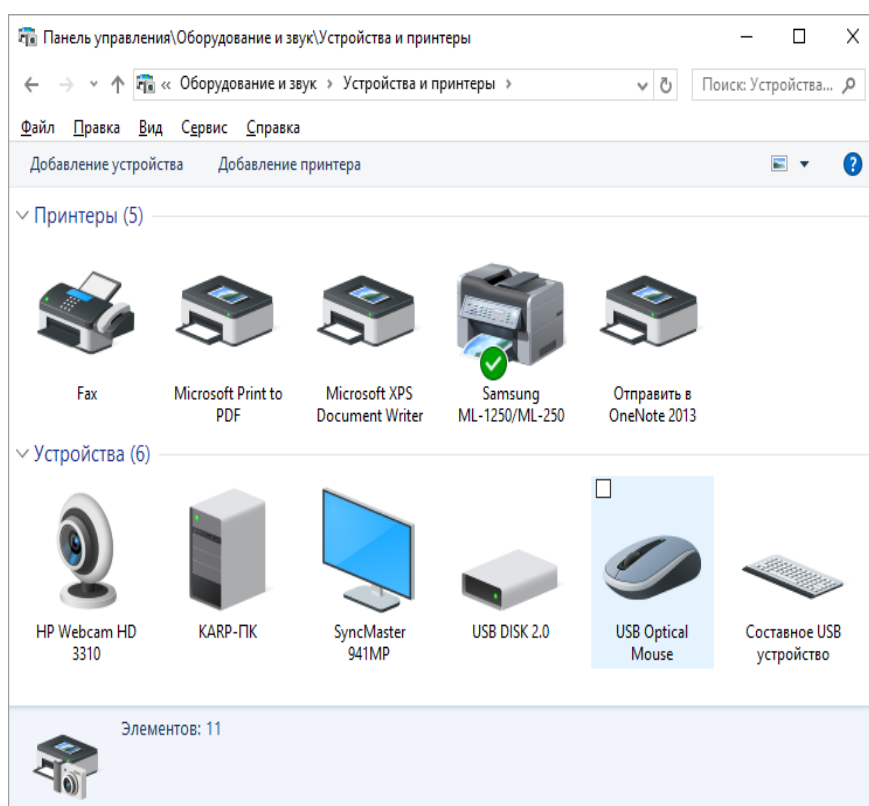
Панель управления\Оборудование и звук\Устройства и принтеры

« Оборудование и звук › Устройства и принтеры ›

Поиск: Устройства...

Файл Правка Вид Сервис Справка

Добавление устройства Добавление принтера

Принтеры (5)

Fax

Microsoft Print to PDF

Microsoft XPS Document Writer

Samsung ML-1250/ML-250

Отправить в OneNote 2013

Устройства (6)

HP Webcam HD 3310

KARP-ПК

SyncMaster 941MP

USB DISK 2.0

USB Optical Mouse

Составное USB устройство

Элементов: 11